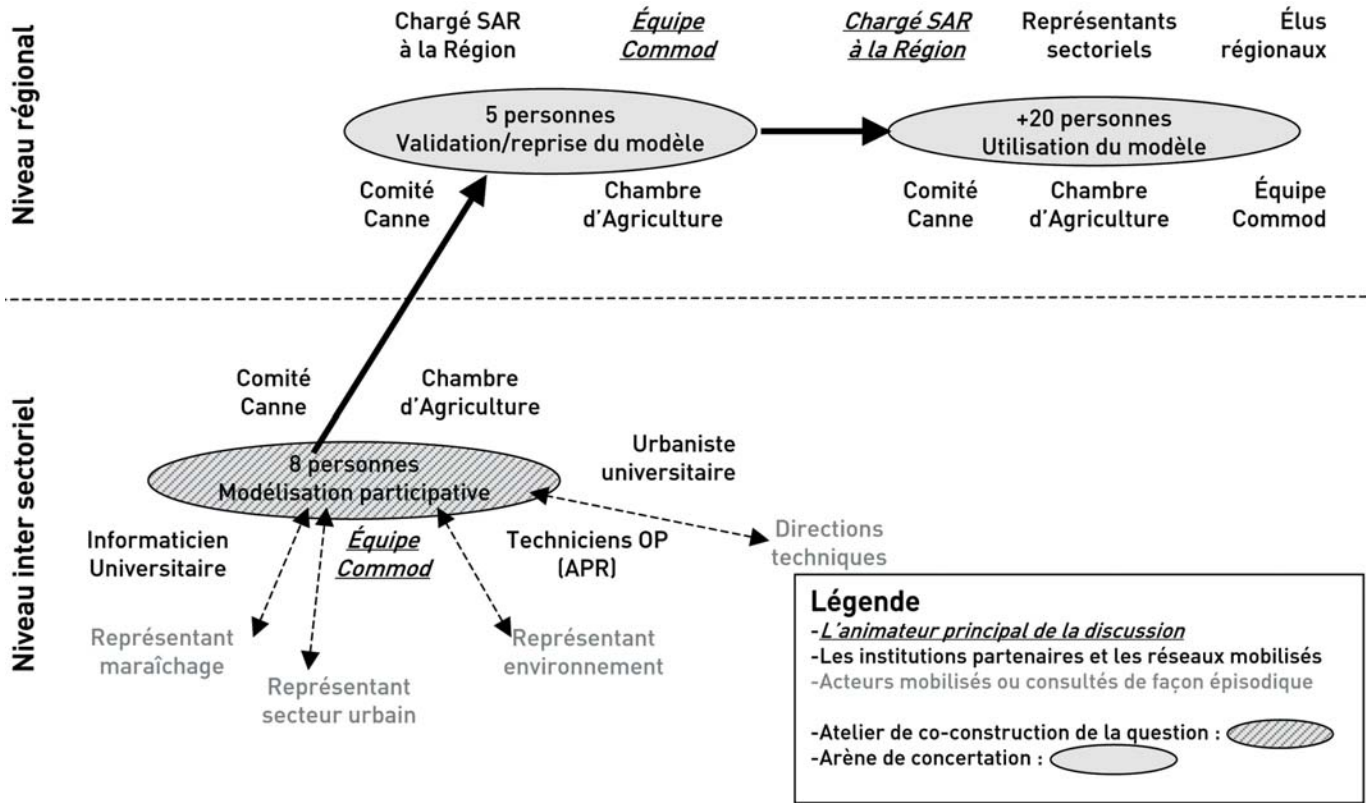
Niveau régional

Chargé SAR à la Région

Équipe Commod

Chargé SAR à la Région

Représentants sectoriels

Élus régionaux

5 personnes
Validation/reprise du modèle

+20 personnes
Utilisation du modèle

Comité Canne

Chambre d'Agriculture

Comité Canne

Chambre d'Agriculture

Équipe Commod

Niveau inter sectoriel

Comité Canne

Chambre d'Agriculture

Urbaniste universitaire

8 personnes
Modélisation participative

Informaticien Universitaire

Équipe Commod

Techniciens OP (APR)

Directions techniques

Représentant maraîchage

Représentant secteur urbain

Représentant environnement

Légende
-L'animateur principal de la discussion
-Les institutions partenaires et les réseaux mobilisés
-Acteurs mobilisés ou consultés de façon épisodique

-Atelier de co-construction de la question :
-Arène de concertation :